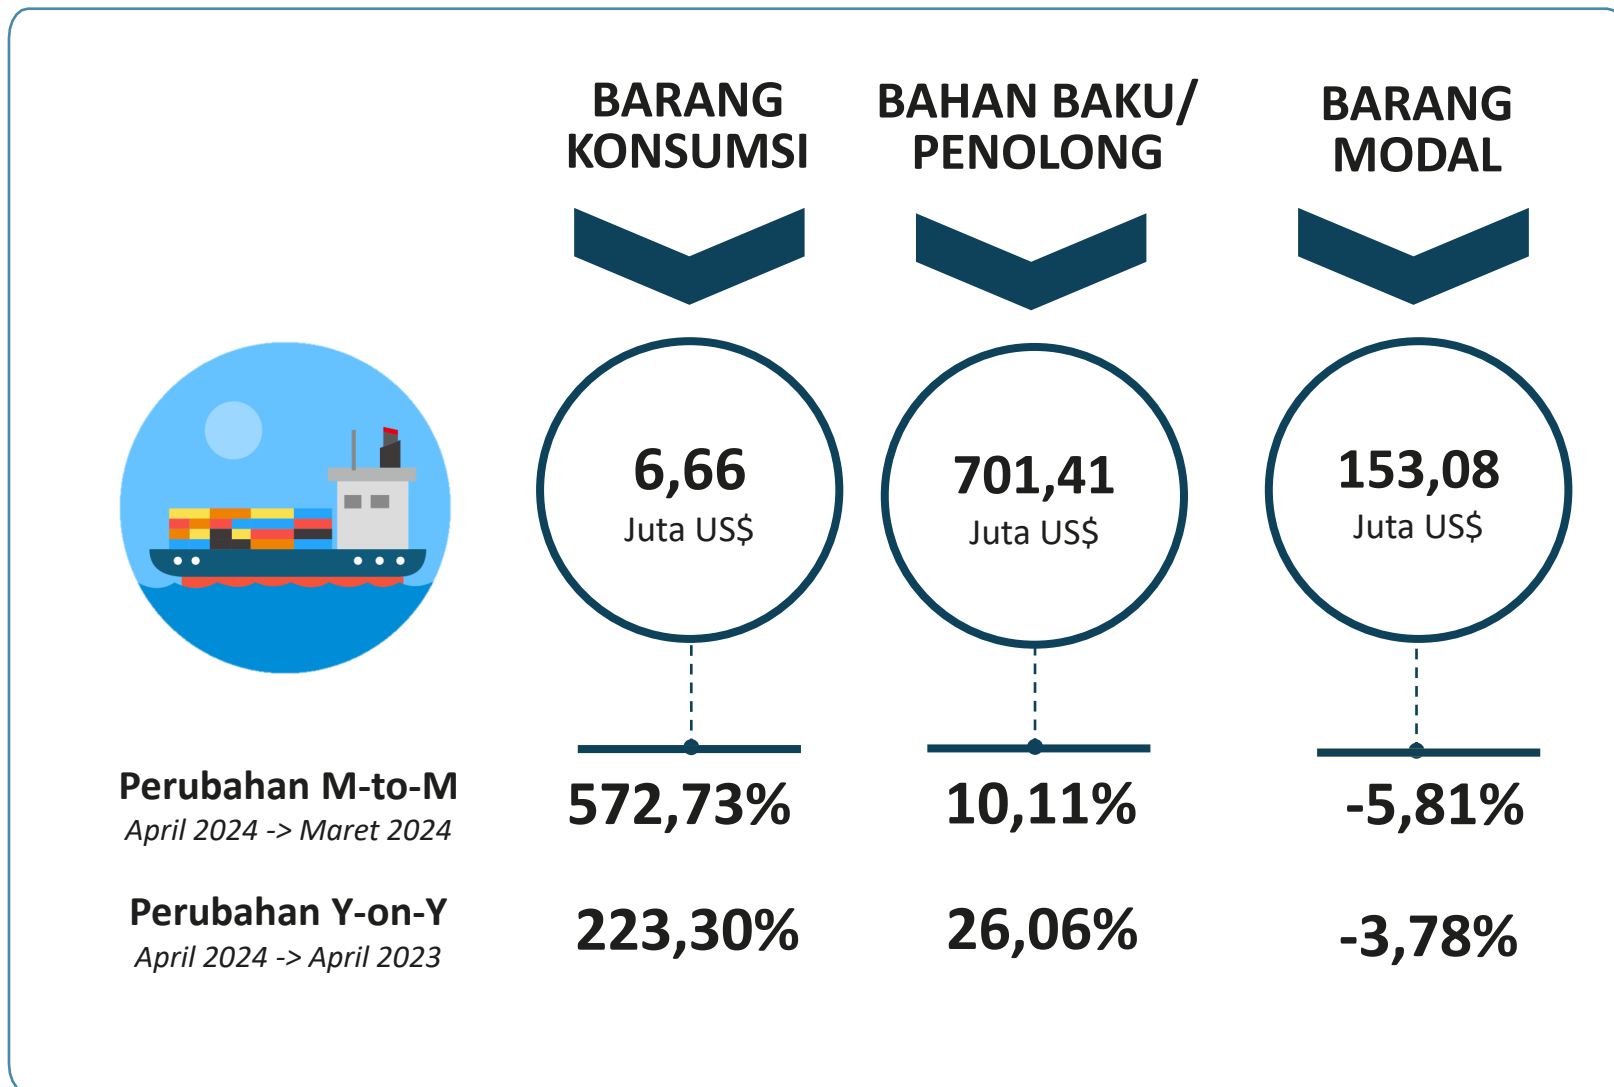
| | BARANG KONSUMSI | BAHAN BAKU/ PENOLONG | BARANG MODAL |
|---|---|---|---|
| | 6,66 Juta US$ | 701,41 Juta US$ | 153,08 Juta US$ |
| Perubahan M-to-M April 2024 -> Maret 2024 | 572,73% | 10,11% | -5,81% |
| Perubahan Y-on-Y April 2024 -> April 2023 | 223,30% | 26,06% | -3,78% |